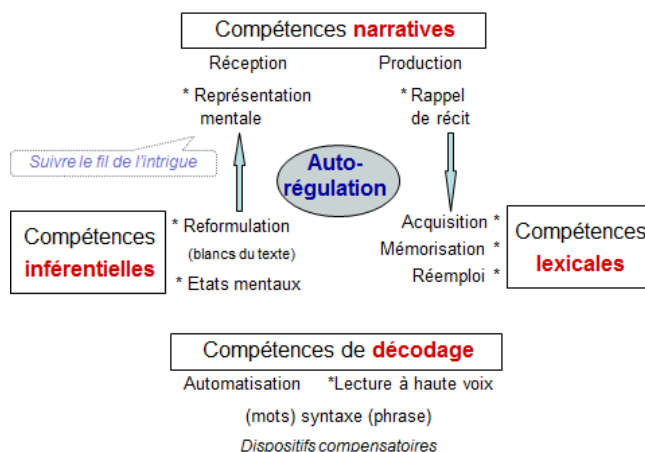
Compétences narratives

Réception

* Représentation mentale

Production

* Rappel de récit

Suivre le fil de l'intrigue

Auto-régulation

Compétences inférentielles

* Reformulation (blancs du texte)

* Etats mentaux

Acquisition *

Mémorisation *

Réemploi *

Compétences lexicales

Compétences de décodage

Automatisation *Lecture à haute voix

(mots) syntaxe (phrase)

Dispositifs compensatoires